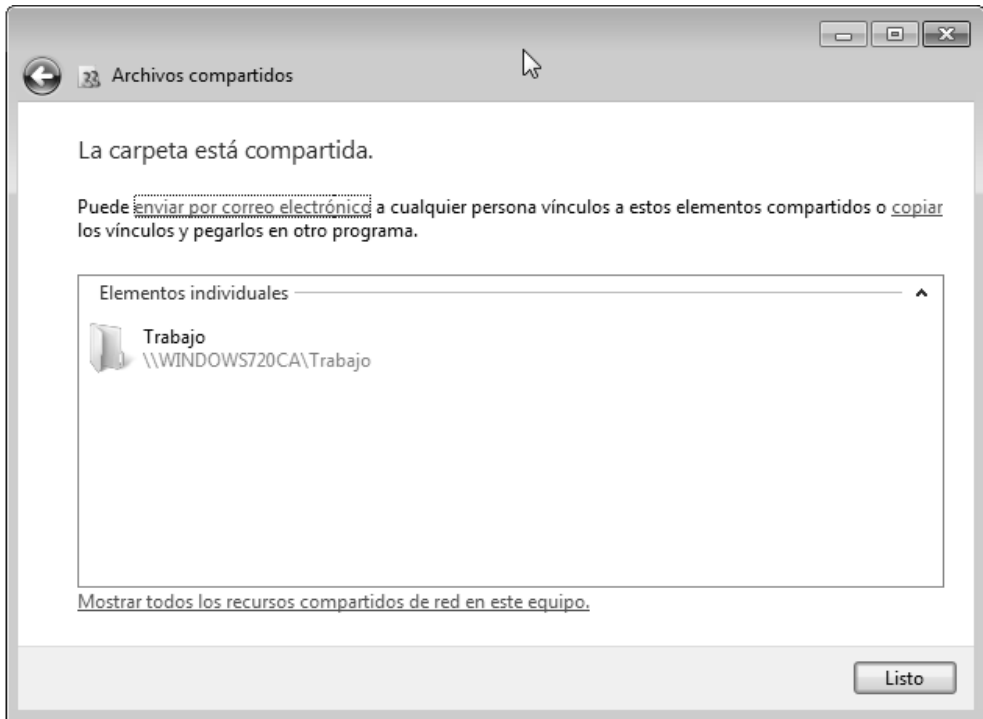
Archivos compartidos

La carpeta está compartida.

Puede enviar por correo electrónico a cualquier persona vínculos a estos elementos compartidos o copiar los vínculos y pegarlos en otro programa.

Elementos individuales

Trabajo
\\WINDOWS720CA\Trabajo

Mostrar todos los recursos compartidos de red en este equipo.

Listo